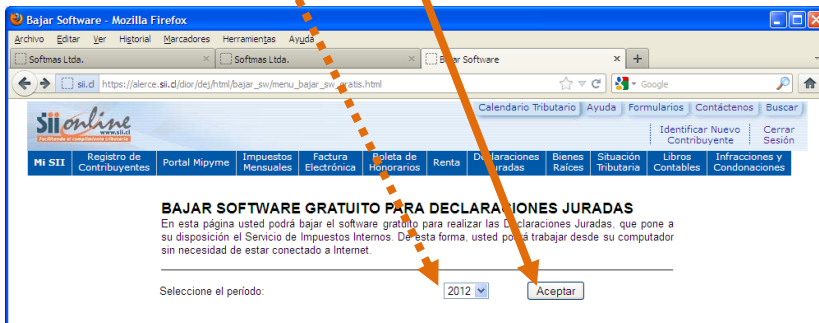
Bajar Software - Mozilla Firefox

Archivo Editar Ver Historial Marcadores Herramientas Ayuda

Softmas Ltda. | Softmas Ltda. | Bajar Software | +

sii.cl https://alerce.sii.cl/dior/dej/html/bajar_sw/menu_bajar_sw_gratis.html

Google

SIIonline www.sii.cl Facilitando el cumplimiento tributario

Calendario Tributario | Ayuda | Formularios | Contáctenos | Buscar

Identificar Nuevo Contribuyente | Cerrar Sesión

Mi SII | Registro de Contribuyentes | Portal Mipyme | Impuestos Mensuales | Factura Electrónica | Boleta de Honorarios | Renta | Declaraciones Juradas | Bienes Raíces | Situación Tributaria | Libros Contables | Infracciones y Condonaciones

BAJAR SOFTWARE GRATUITO PARA DECLARACIONES JURADAS

En esta página usted podrá bajar el software gratuito para realizar las Declaraciones Juradas, que pone a su disposición el Servicio de Impuestos Internos. De esta forma, usted podrá trabajar desde su computador sin necesidad de estar conectado a Internet.

Seleccione el período: 2012 Aceptar